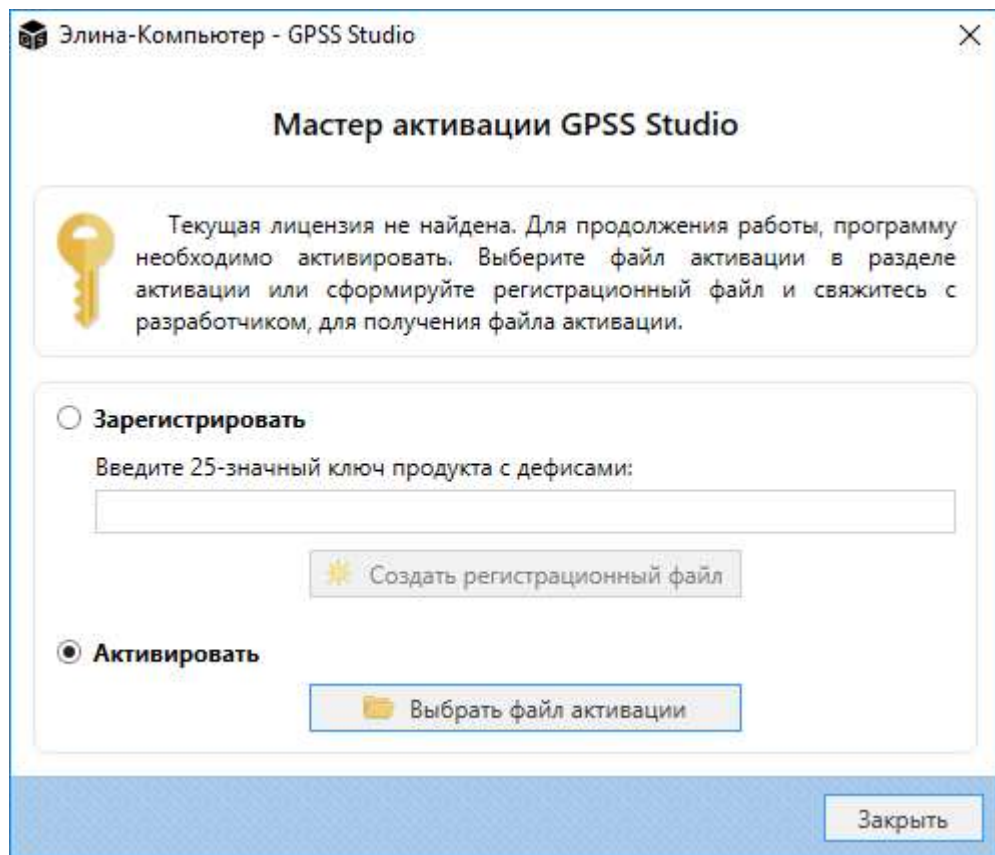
Элина-Компьютер - GPSS Studio

×

Мастер активации GPSS Studio

Текущая лицензия не найдена. Для продолжения работы, программу необходимо активировать. Выберите файл активации в разделе активации или сформируйте регистрационный файл и свяжитесь с разработчиком, для получения файла активации.

Зарегистрировать

Введите 25-значный ключ продукта с дефисами:

Создать регистрационный файл

Активировать

Выбрать файл активации

Закрыть